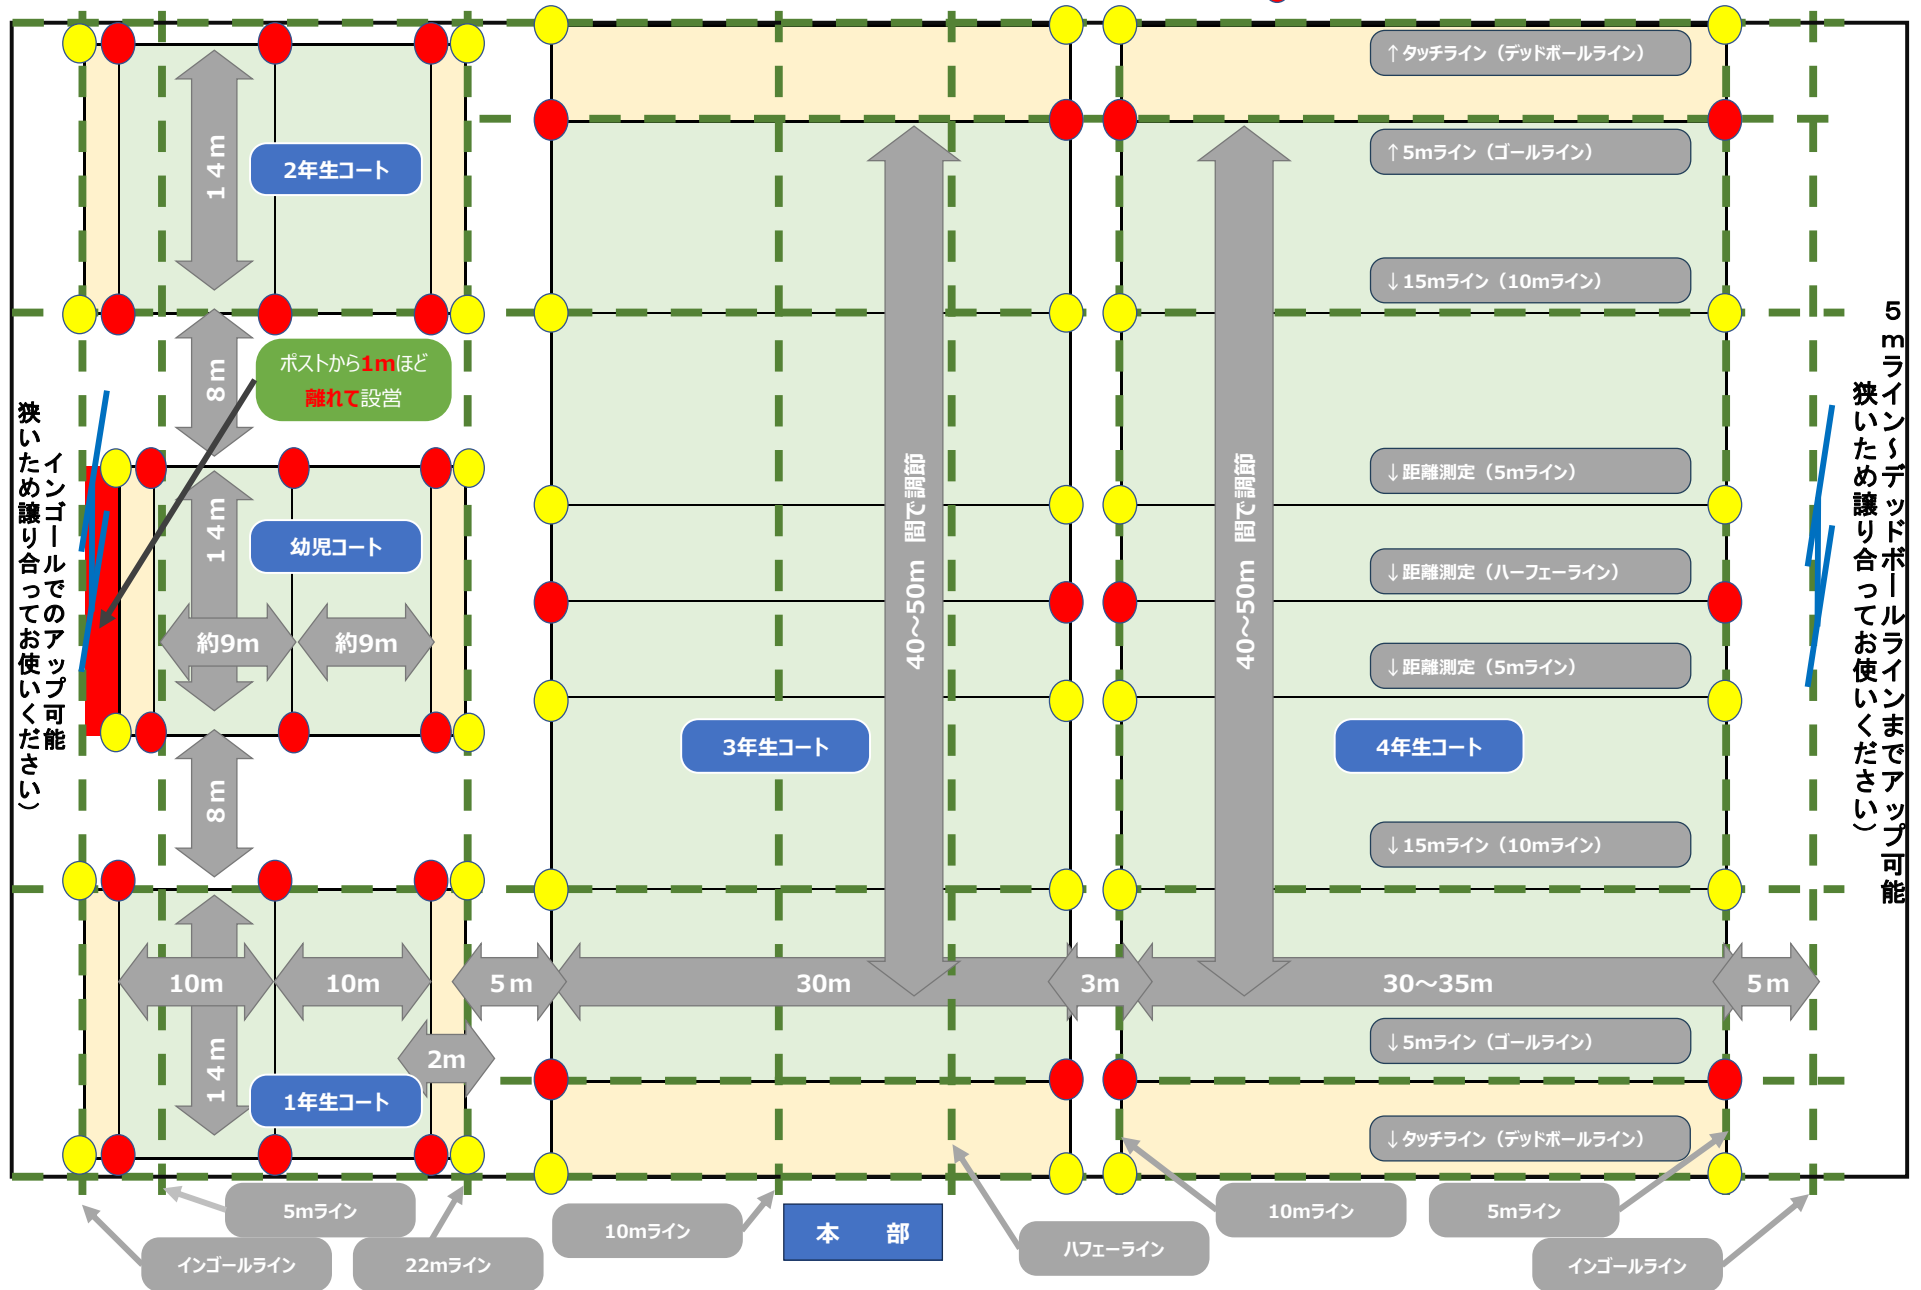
14m

2年生コート

8m

ポストから1mほど離れて設営

（インゴールでのアップ可能狭いため譲り合ってお使いください）

14m

幼児コート

約9m

約9m

8m

10m

10m

14m

1年生コート

5m

2m

30m

3m

30〜35m

5m

40〜50m 間で調節

40〜50m 間で調節

3年生コート

4年生コート

↑タッチライン（デッドボールライン）

↑5mライン（ゴールライン）

↓15mライン（10mライン）

↓距離測定（5mライン）

↓距離測定（ハーフェーライン）

↓距離測定（5mライン）

↓15mライン（10mライン）

↓5mライン（ゴールライン）

↓タッチライン（デッドボールライン）

5mライン〜デッドボールラインまでアップ可能（狭いため譲り合ってお使いください）

5mライン

インゴールライン

22mライン

10mライン

本 部

ハフェーライン

10mライン

5mライン

インゴールライン